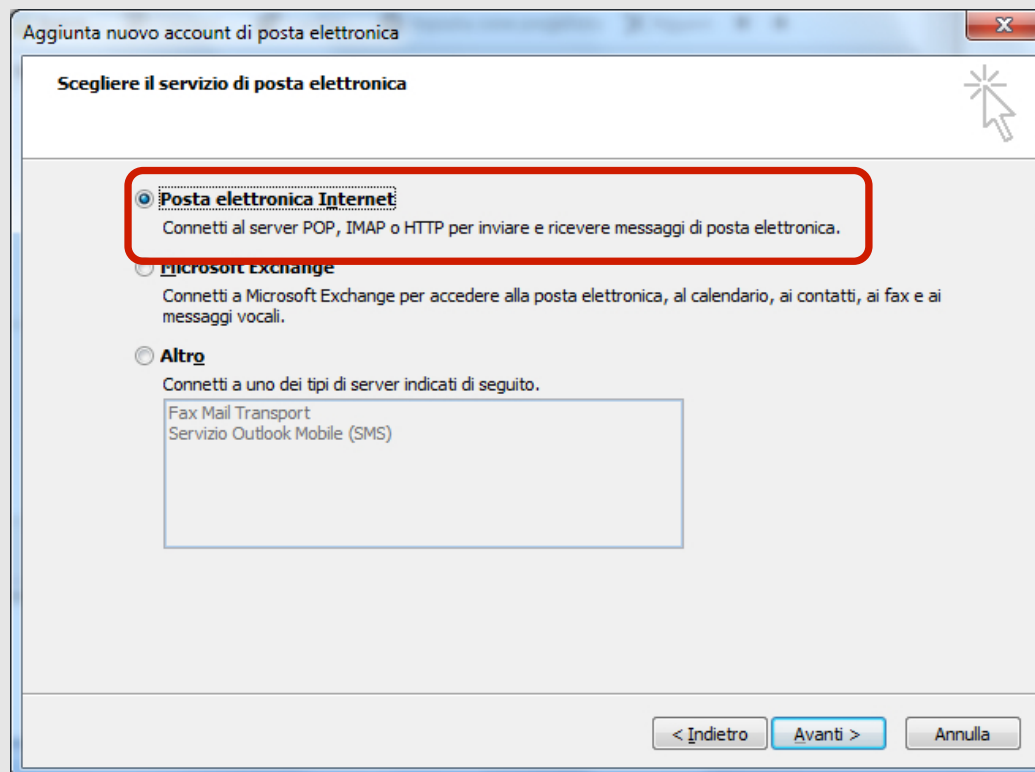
Aggiunta nuovo account di posta elettronica

Scegliere il servizio di posta elettronica

Posta elettronica Internet
Connetti al server POP, IMAP o HTTP per inviare e ricevere messaggi di posta elettronica.

Microsoft Exchange
Connetti a Microsoft Exchange per accedere alla posta elettronica, al calendario, ai contatti, ai fax e ai messaggi vocali.

Altro
Connetti a uno dei tipi di server indicati di seguito.

Fax Mail Transport
Servizio Outlook Mobile (SMS)

< Indietro
Avanti >
Annulla